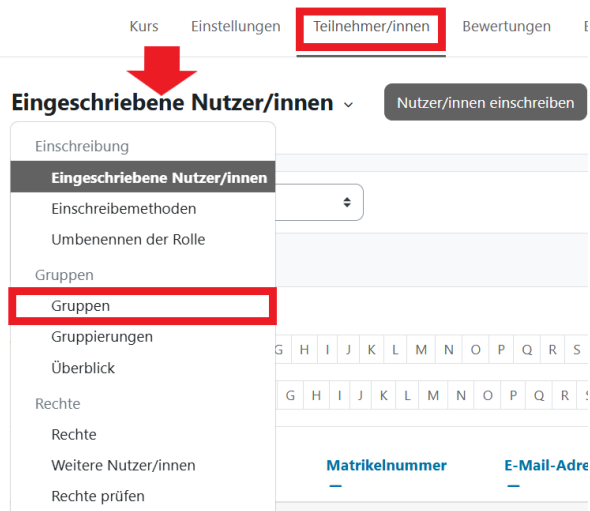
Kurs Einstellungen Teilnehmer/innen Bewertungen E

Eingeschriebene Nutzer/innen

Nutzer/innen einschreiben

Einschreibung

Eingeschriebene Nutzer/innen

Einschreibemethoden

Umbenennen der Rolle

Gruppen

Gruppen

Gruppierungen

Überblick

Rechte

Rechte

Weitere Nutzer/innen

Rechte prüfen

G H I J K L M N O P Q R S

G H I J K L M N O P Q R S

Matrikelnummer

E-Mail-Adre